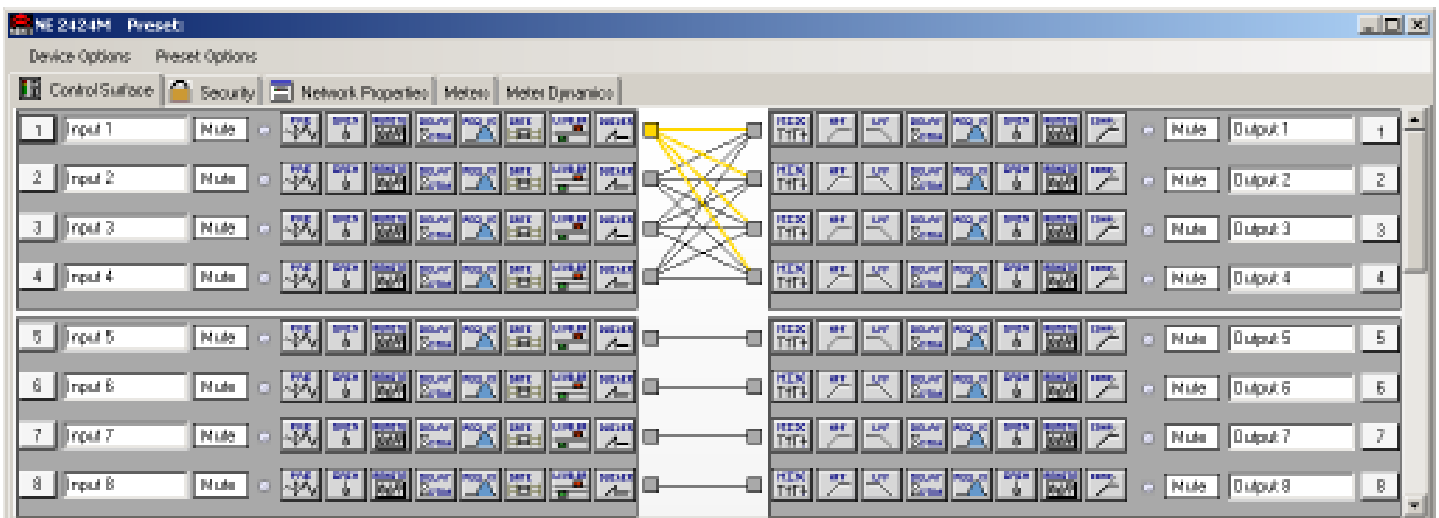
NE 2424M Preset

Device Options Preset Options

Control Surface | Security | Network Properties | Meters | Meter Dynamics

| 1 | Input 1 | Mute | Mute | Output 1 | 1 |
|---|---|---|---|---|---|
| 2 | Input 2 | Mute | Mute | Output 2 | 2 |
| 3 | Input 3 | Mute | Mute | Output 3 | 3 |
| 4 | Input 4 | Mute | Mute | Output 4 | 4 |
| 5 | Input 5 | Mute | Mute | Output 5 | 5 |
| 6 | Input 6 | Mute | Mute | Output 6 | 6 |
| 7 | Input 7 | Mute | Mute | Output 7 | 7 |
| 8 | Input 8 | Mute | Mute | Output 8 | 8 |